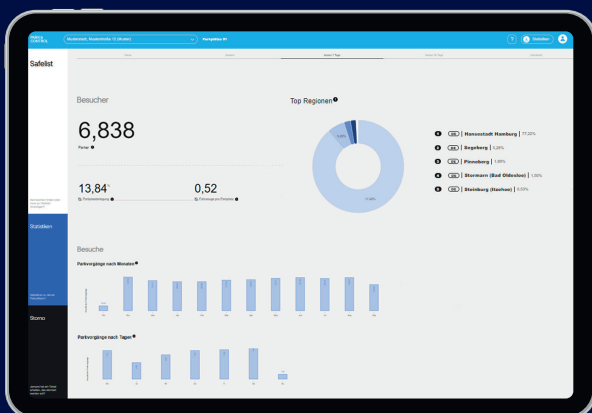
PARK & CONTROL

Musterstadt, Musterstraße 13 (Muster)

Parkplätze 81

Statistiken

Safelist

Statistiken

Storno

Besucher

6,838

Parker

13,84

0,52

Top Regionen

1 Neumünster Hamburg | 77,22%

2 Segeberg | 5,28%

3 Pinneberg | 1,85%

4 Stormarn (Bad Oldesloe) | 1,56%

5 Steinburg (Itzehoe) | 0,93%

Besuche

Parkvorgänge nach Monaten

Parkvorgänge nach Tagen